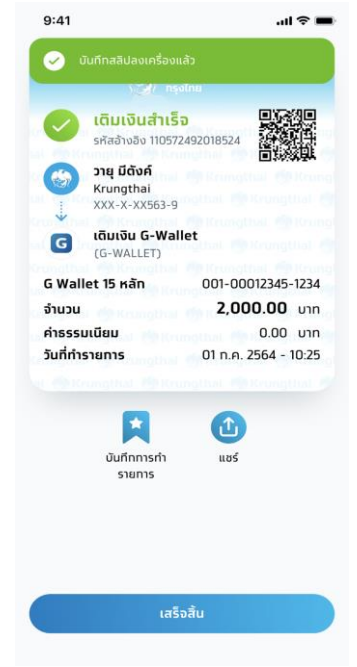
9:41

บันทึกสลิปลงเครื่องแล้ว

กรุงไทย

เติมเงินสำเร็จ
รหัสอ้างอิง 110572492018524

วายุ มีดังค์
Krungthai
XXX-X-XX563-9

เติมเงิน G-Wallet
(G-WALLET)

G Wallet 15 หลัก 001-00012345-1234
จำนวน 2,000.00 บาท
ค่าธรรมเนียม 0.00 บาท
วันที่ทำรายการ 01 ก.ค. 2564 - 10:25

บันทึกการทำรายการ

แชร์

เสร็จสิ้น